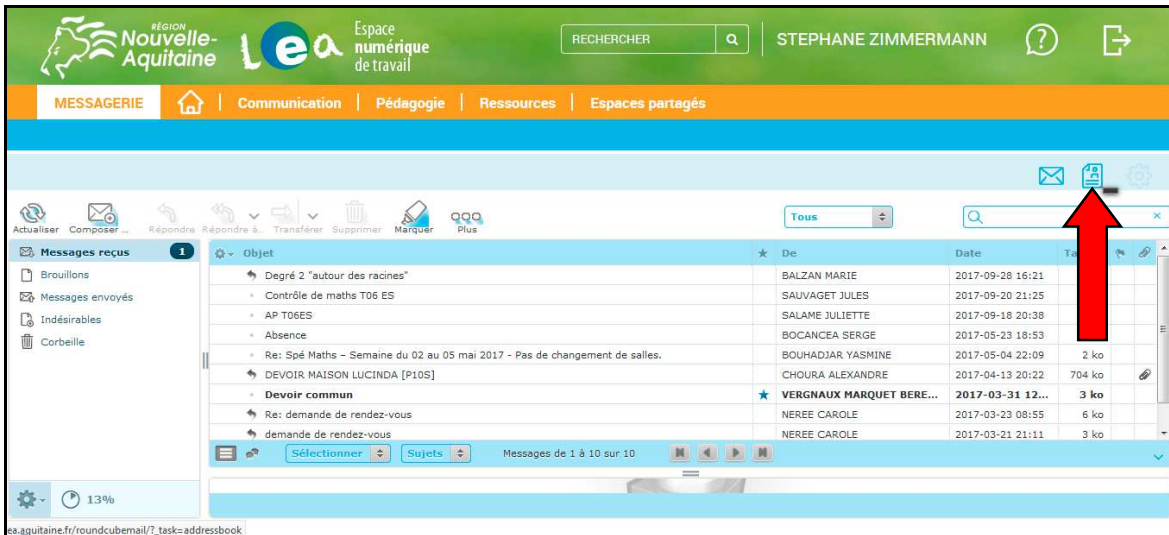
RÉGION Nouvelle-Aquitaine Lea Espace numérique de travail

RECHERCHER

STEPHANE ZIMMERMANN

MESSAGERIE | Communication | Pédagogie | Ressources | Espaces partagés

Actualiser Composer ... Répondre Répondre à... Transférer Supprimer Marquer Plus

Tous

Messages reçus 1
Brouillons
Messages envoyés
Indésirables
Corbeille

| Objet | ★ | De | Date | Ta |
|---|---|---|---|---|
| Degré 2 "autour des racines" | | BALZAN MARIE | 2017-09-28 16:21 | |
| Contrôle de maths T06 ES | | SAUVAGET JULES | 2017-09-20 21:25 | |
| AP T06ES | | SALAME JULIETTE | 2017-09-18 20:38 | |
| Absence | | BOCANCEA SERGE | 2017-05-23 18:53 | |
| Re: Spé Maths – Semaine du 02 au 05 mai 2017 - Pas de changement de salles. | | BOUHADJAR YASMINE | 2017-05-04 22:09 | 2 ko |
| DEVOIR MAISON LUCINDA [P10S] | | CHOURA ALEXANDRE | 2017-04-13 20:22 | 704 ko |
| Devoir commun | ★ | VERGNAUX MARQUET BERE... | 2017-03-31 12... | 3 ko |
| Re: demande de rendez-vous | | NEREE CAROLE | 2017-03-23 08:55 | 6 ko |
| demande de rendez-vous | | NEREE CAROLE | 2017-03-21 21:11 | 3 ko |

Sélectionner Sujets Messages de 1 à 10 sur 10

13%

ea.aquitaine.fr/roundcubemail/?_task=addressbook